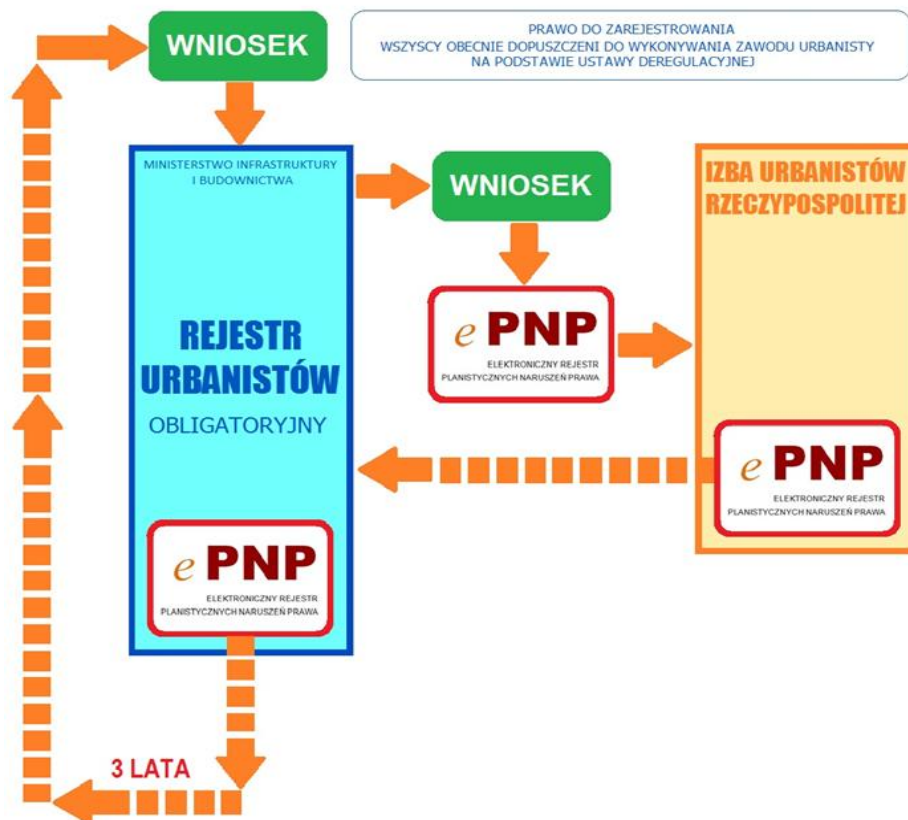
WNIOSEK

PRAWO DO ZAREJESTROWANIA
WSZYSCY OBECNIE DOPUSZCZENI DO WYKONYWANIA ZAWODU URBANISTY NA PODSTAWIE USTAWY DEREGULACYJNEJ

MINISTERSTWO INFRASTRUKTURY I BUDOWNICTWA

REJESTR URBANISTÓW

OBLIGATORYJNY

e PNP
ELEKTRONICZNY REJESTR PLANISTYCZNYCH NARUSZEŃ PRAWA

WNIOSEK

e PNP
ELEKTRONICZNY REJESTR PLANISTYCZNYCH NARUSZEŃ PRAWA

IZBA URBANISTÓW RZECZYPOSPOLITEJ

e PNP
ELEKTRONICZNY REJESTR PLANISTYCZNYCH NARUSZEŃ PRAWA

3 LATA